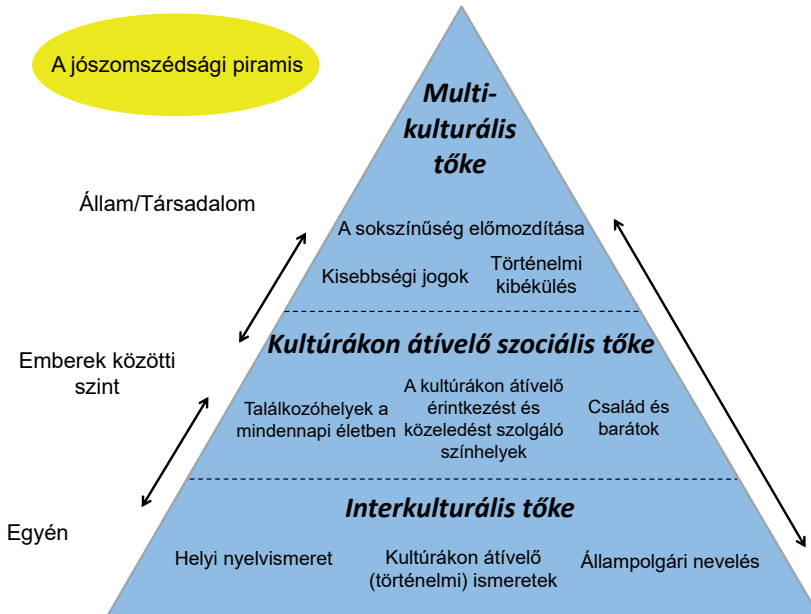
A jószomszédsági piramis

Multikulturális tőke

Állam/Társadalom

A sokszínűség előmozdítása

Kisebbségi jogok

Történelmi kibékülés

Emberek közötti szint

Kultúrákon átívelő szociális tőke

Találkozóhelyek a mindennapi életben

A kultúrákon átívelő érintkezést és közeledést szolgáló színhelyek

Család és barátok

Egyén

Interkulturális tőke

Helyi nyelvismeret

Kultúrákon átívelő (történelmi) ismeretek

Állampolgári nevelés